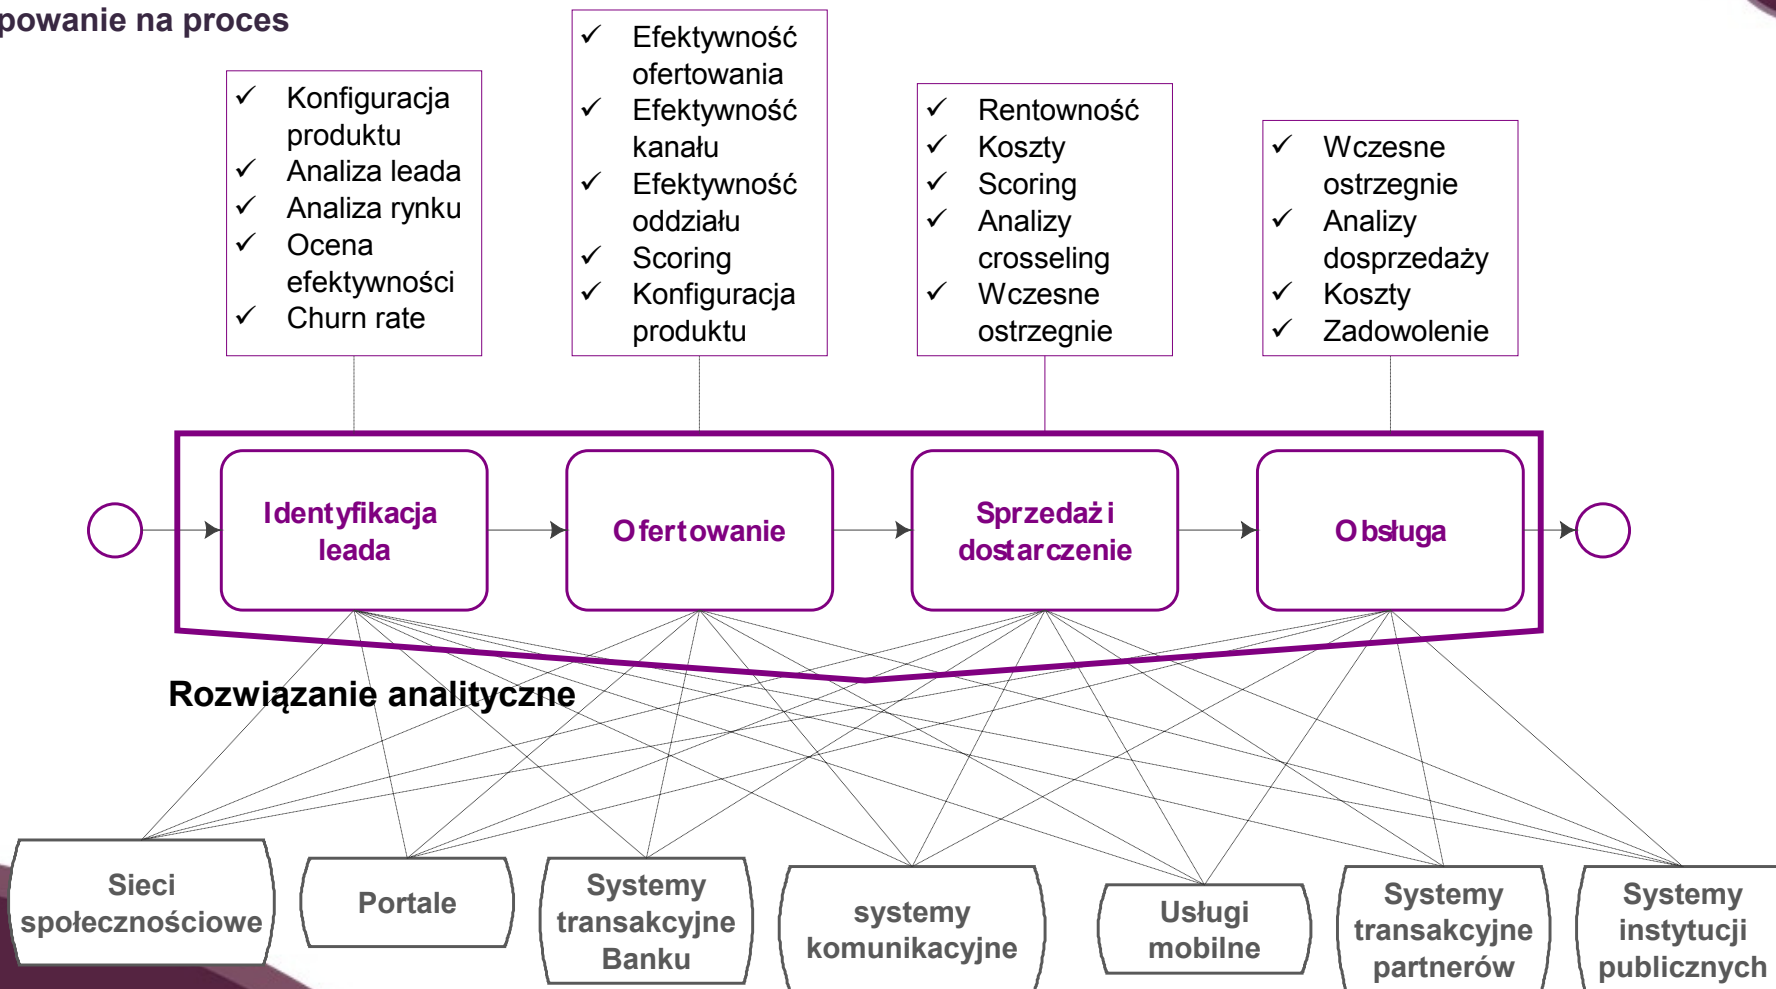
powanie na proces

✓ Konfiguracja produktu
✓ Analiza leada
✓ Analiza rynku
✓ Ocena efektywności
✓ Churn rate

✓ Efektywność ofertowania
✓ Efektywność kanału
✓ Efektywność oddziału
✓ Scoring
✓ Konfiguracja produktu

✓ Rentowność
✓ Koszty
✓ Scoring
✓ Analizy crosseling
✓ Wczesne ostrzegnie

✓ Wczesne ostrzegnie
✓ Analizy dosprzedaży
✓ Koszty
✓ Zadowolenie

Identyfikacja leada

Ofertowanie

Sprzedaż i dostarczenie

Obsługa

Rozwiązanie analityczne

Sieci społecznościowe

Portale

Systemy transakcyjne Banku

systemy komunikacyjne

Usługi mobilne

Systemy transakcyjne partnerów

Systemy instytucji publicznych